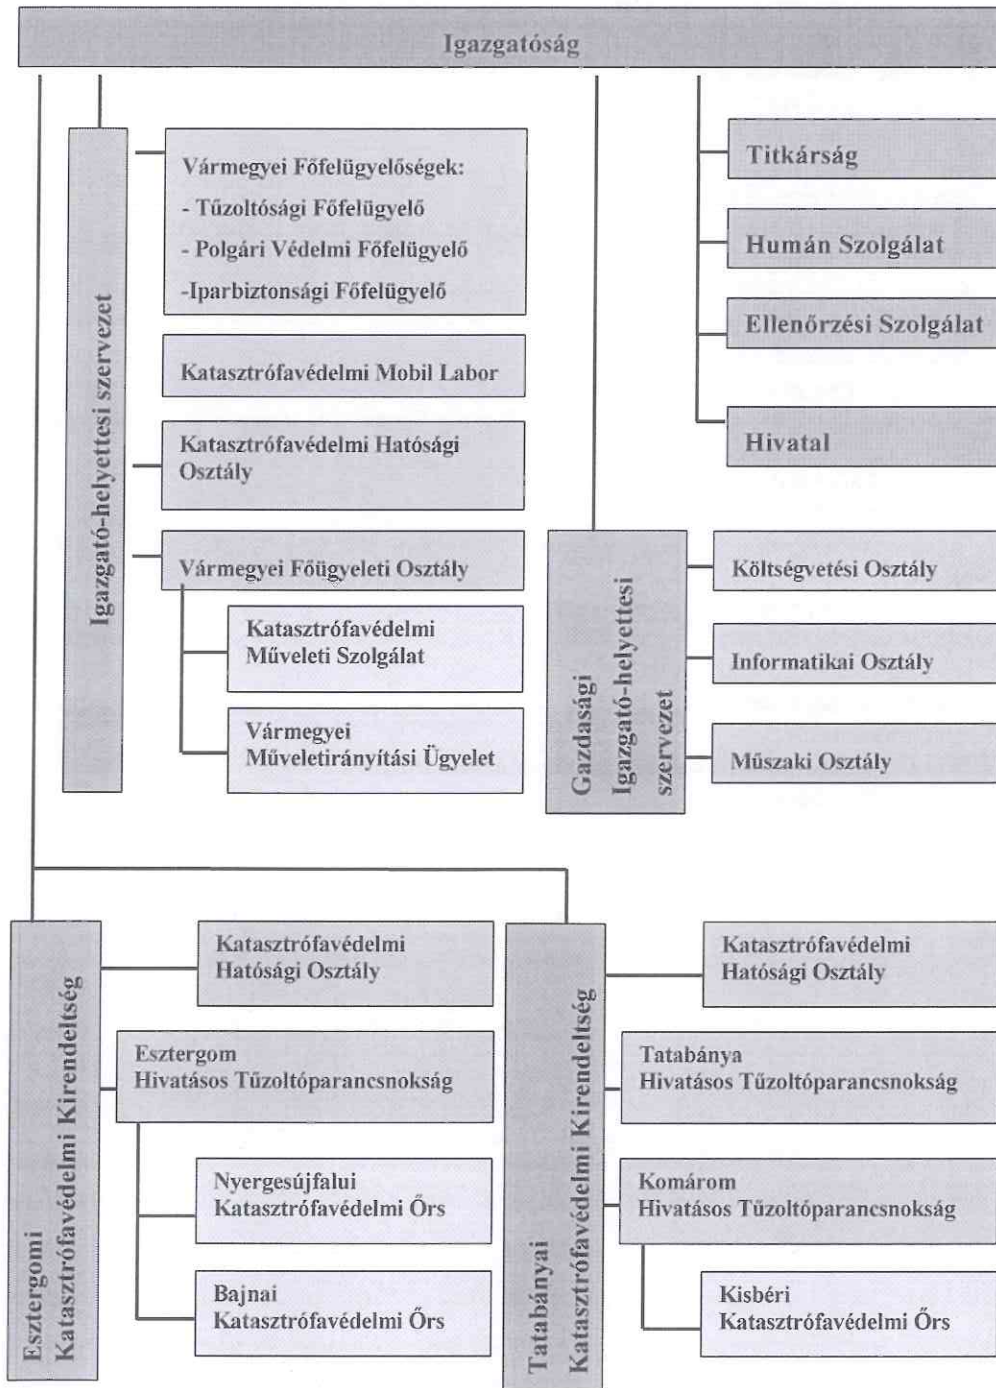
Igazgatóság

Igazgató-helyettesi szervezet

Vármegyei Főfelügyelőségek:
- Tűzoltósági Főfelügyelő
- Polgári Védelmi Főfelügyelő
-Iparbiztonsági Főfelügyelő

Katasztrófavédelmi Mobil Labor

Katasztrófavédelmi Hatósági Osztály

Vármegyei Főügyeleti Osztály

Katasztrófavédelmi Műveleti Szolgálat

Vármegyei Műveletirányítási Ügyelet

Titkárság

Humán Szolgálat

Ellenőrzési Szolgálat

Hivatal

Gazdasági Igazgató-helyettesi szervezet

Költségvetési Osztály

Informatikai Osztály

Műszaki Osztály

Esztergomi Katasztrófavédelmi Kirendeltség

Katasztrófavédelmi Hatósági Osztály

Esztergom Hivatásos Tűzoltóparancsnokság

Nyergesújfalui Katasztrófavédelmi Őrs

Bajnai Katasztrófavédelmi Őrs

Tatabányai Katasztrófavédelmi Kirendeltség

Katasztrófavédelmi Hatósági Osztály

Tatabánya Hivatásos Tűzoltóparancsnokság

Komárom Hivatásos Tűzoltóparancsnokság

Kisbéri Katasztrófavédelmi Őrs